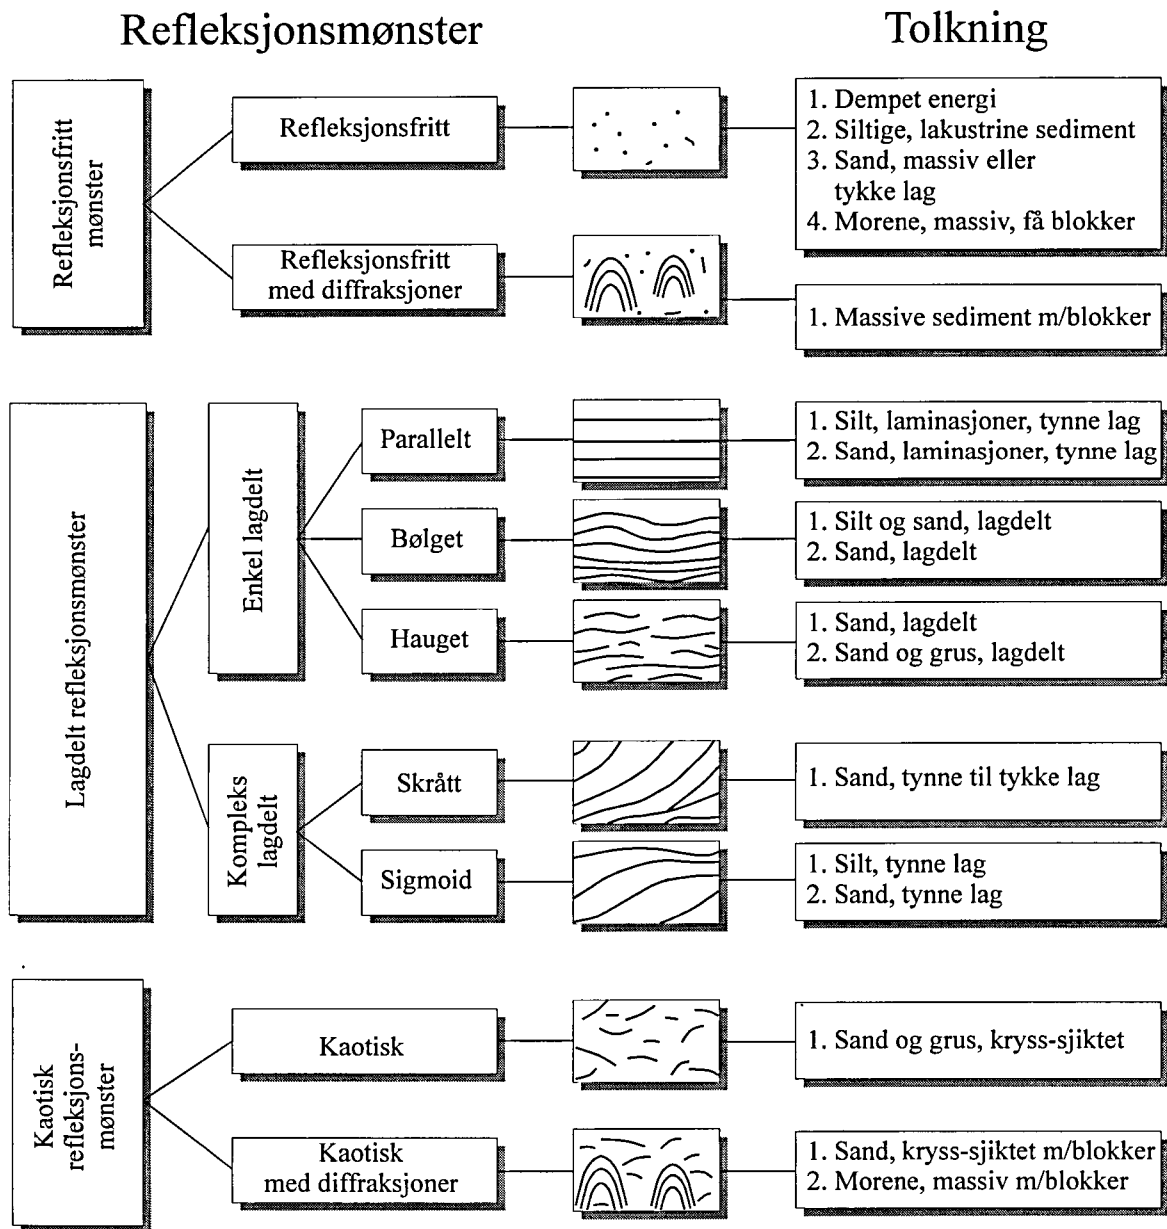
Refleksjonsmønster

Tolkning

Refleksjonsfritt mønster

Refleksjonsfritt

1. Dempet energi
2. Siltige, lakustrine sediment
3. Sand, massiv eller tykke lag
4. Morene, massiv, få blokker

Refleksjonsfritt med diffraksjoner

1. Massive sediment m/blokker

Lagdelt refleksjonsmønster

Enkel lagdelt

Parallelt

1. Silt, laminasjoner, tynne lag
2. Sand, laminasjoner, tynne lag

Bølget

1. Silt og sand, lagdelt
2. Sand, lagdelt

Hauget

1. Sand, lagdelt
2. Sand og grus, lagdelt

Kompleks lagdelt

Skrått

1. Sand, tynne til tykke lag

Sigmoid

1. Silt, tynne lag
2. Sand, tynne lag

Kaotisk refleksjons-mønster

Kaotisk

1. Sand og grus, kryss-sjiktet

Kaotisk med diffraksjoner

1. Sand, kryss-sjiktet m/blokker
2. Morene, massiv m/blokker